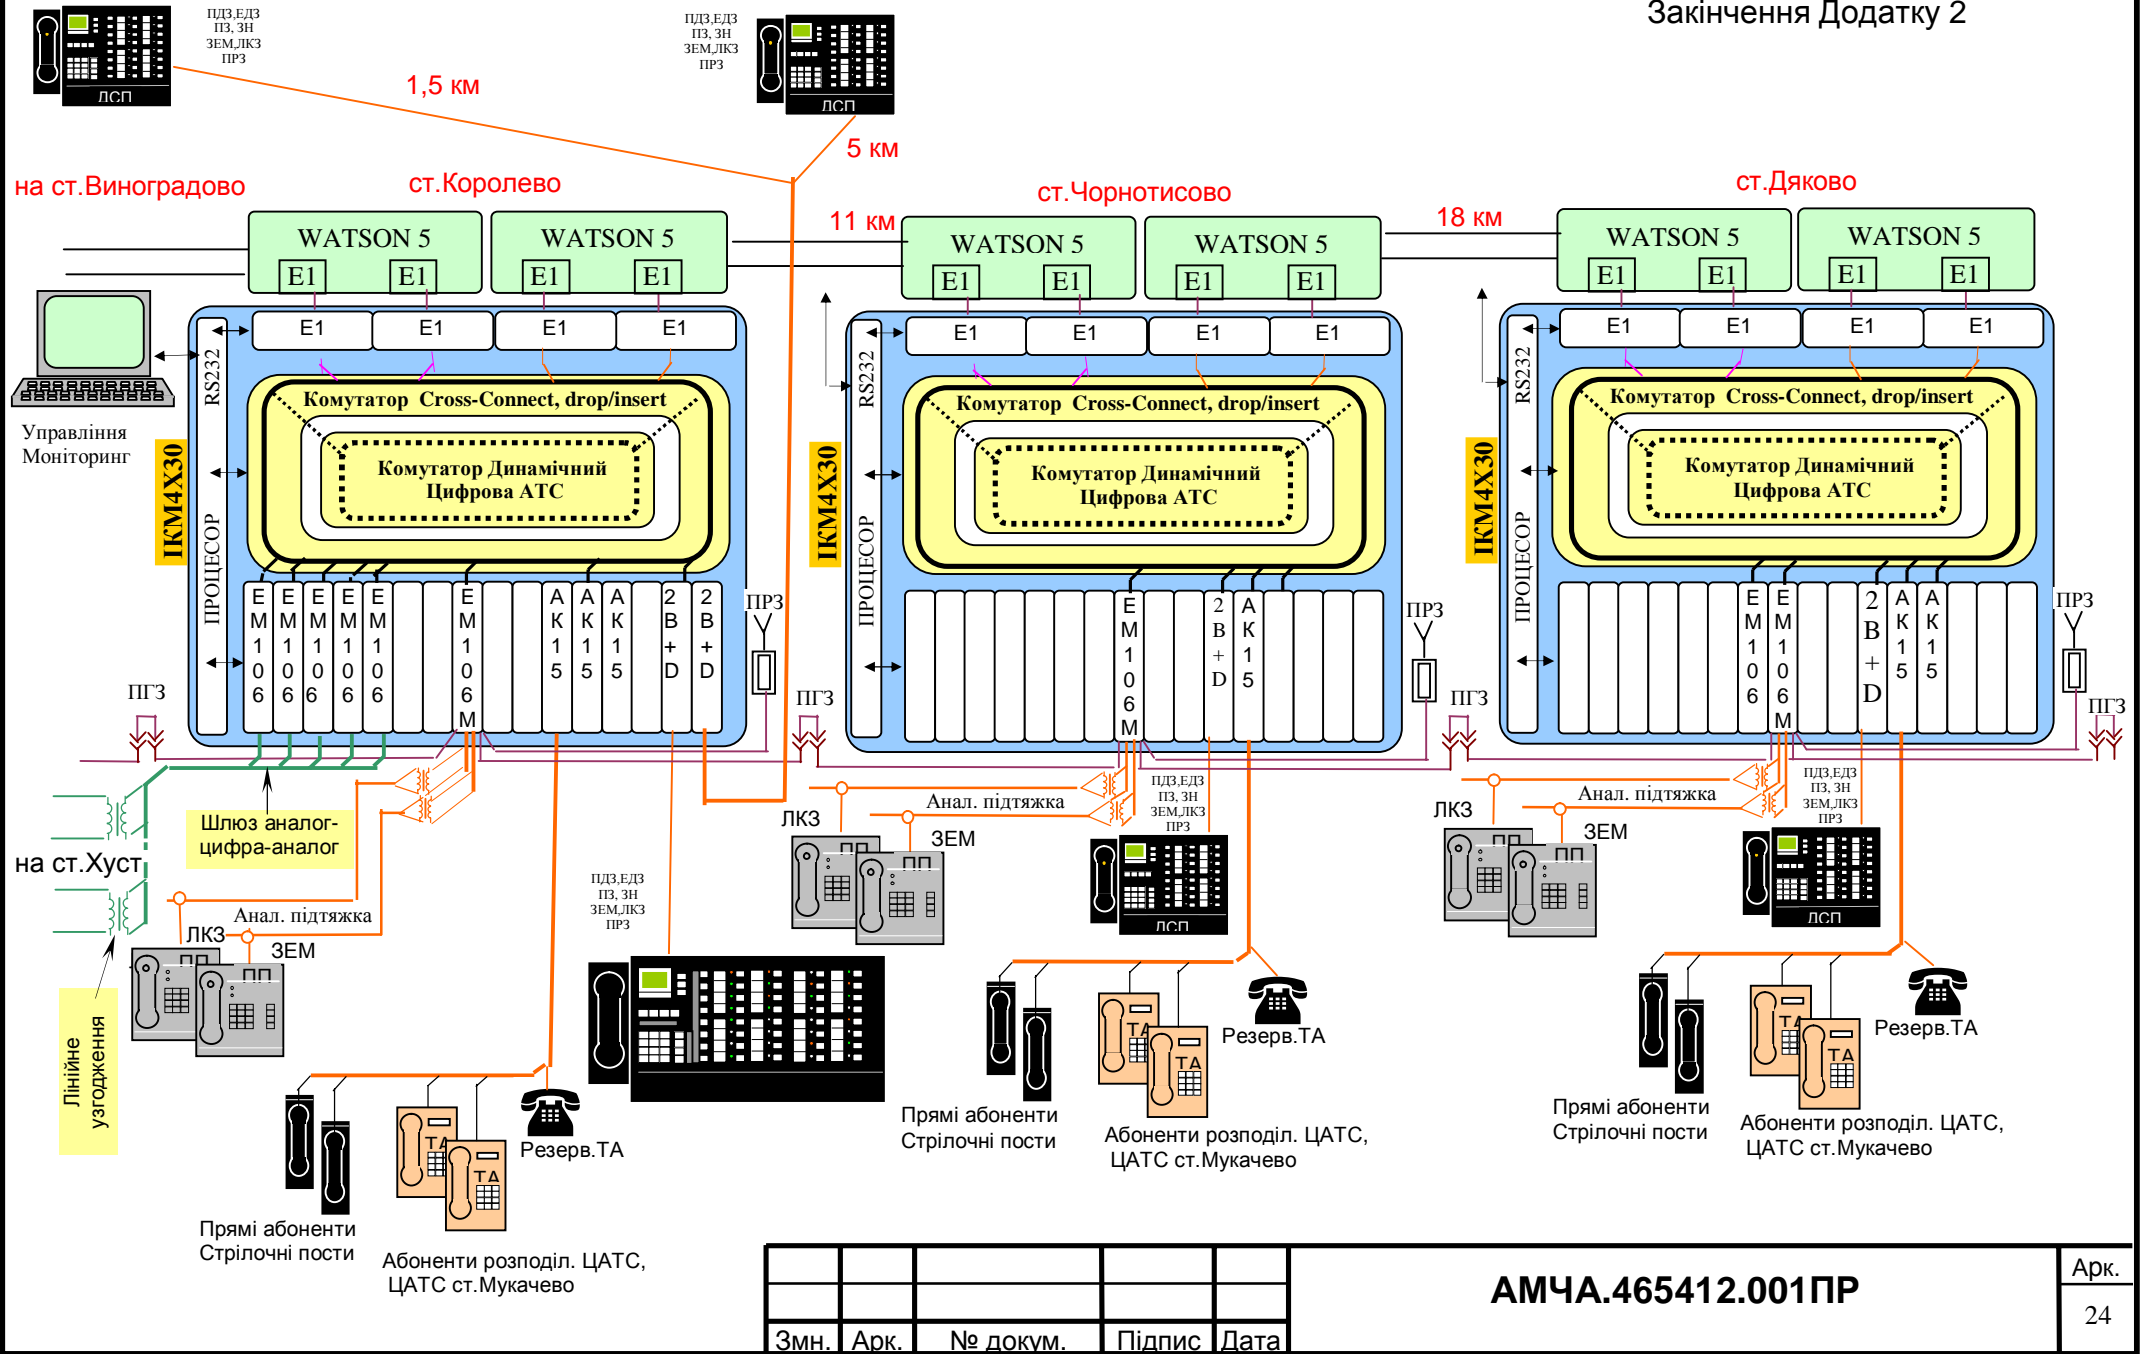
Закінчення Додатку 2

ПДЗ,ЕДЗ ПЗ, ЗН ЗЕМ,ЛКЗ ПРЗ
ЛСП
1,5 км

ПДЗ,ЕДЗ ПЗ, ЗН ЗЕМ,ЛКЗ ПРЗ
ЛСП
5 км

на ст.Виноградово
ст.Королево
ст.Чорнотисово
ст.Дяково
11 км
18 км

WATSON 5
E1 E1
WATSON 5
E1 E1
WATSON 5
E1 E1
WATSON 5
E1 E1
WATSON 5
E1 E1
WATSON 5
E1 E1

E1 E1 E1 E1
RS232
Комутатор Cross-Connect, drop/insert
Комутатор Динамічний Цифрова АТС
ІКМ4Х30
ПРОЦЕСОР
Управління Моніторинг
ЕМ106 ЕМ106 ЕМ106 ЕМ106 ЕМ106 ЕМ106М АК15 АК15 АК15 2В+D 2В+D
ПРЗ
ПГЗ

E1 E1 E1 E1
RS232
Комутатор Cross-Connect, drop/insert
Комутатор Динамічний Цифрова АТС
ІКМ4Х30
ПРОЦЕСОР
ЕМ106М 2В+D АК15
ПРЗ
ПГЗ

E1 E1 E1 E1
RS232
Комутатор Cross-Connect, drop/insert
Комутатор Динамічний Цифрова АТС
ІКМ4Х30
ПРОЦЕСОР
ЕМ106 ЕМ106М 2В+D АК15 АК15
ПРЗ
ПГЗ

Шлюз аналог-цифра-аналог
на ст.Хуст
Лінійне узгодження
Анал. підтяжка
ЛКЗ
ЗЕМ
ПП ПП
ПДЗ,ЕДЗ ПЗ, ЗН ЗЕМ,ЛКЗ ПРЗ
Прямі абоненти Стрілочні пости
ТА ТА
Резерв.ТА
Абоненти розподіл. ЦАТС, ЦАТС ст.Мукачево

Анал. підтяжка
ЛКЗ
ЗЕМ
ПП ПП
ПДЗ,ЕДЗ ПЗ, ЗН ЗЕМ,ЛКЗ ПРЗ
ЛСП
Прямі абоненти Стрілочні пости
ТА ТА
Резерв.ТА
Абоненти розподіл. ЦАТС, ЦАТС ст.Мукачево

Анал. підтяжка
ЛКЗ
ЗЕМ
ПП ПП
ПДЗ,ЕДЗ ПЗ, ЗН ЗЕМ,ЛКЗ ПРЗ
ЛСП
Прямі абоненти Стрілочні пости
ТА ТА
Резерв.ТА
Абоненти розподіл. ЦАТС, ЦАТС ст.Мукачево

| Змн. | Арк. | № докум. | Підпис | Дата |
АМЧА.465412.001ПР
Арк.
24